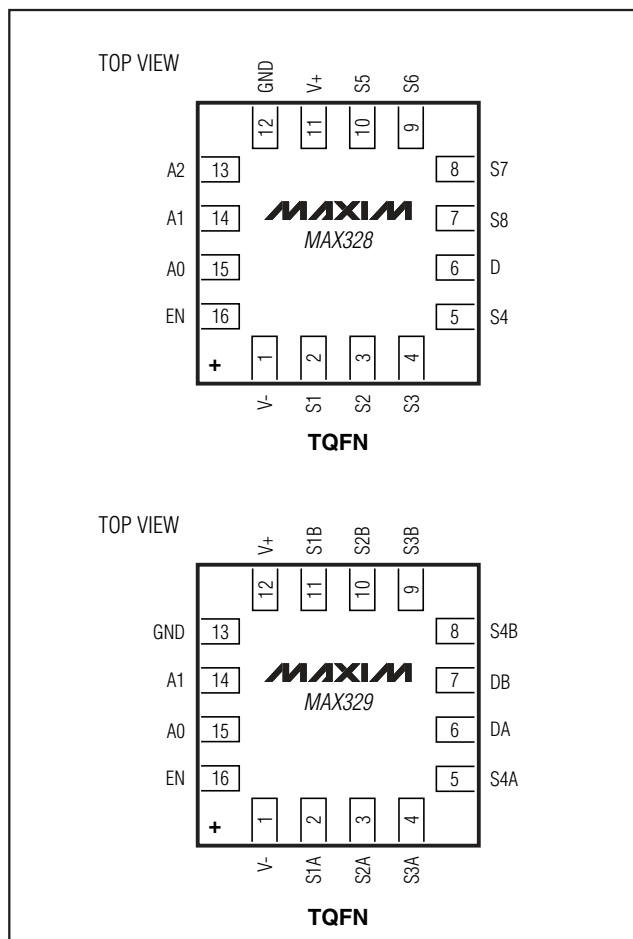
TOP VIEW

GND V+ S5 S6

12 11 10 9

A2 13
A1 14
A0 15
EN 16

8 S7
7 S8
6 D
5 S4

MAXIM
MAX328

+

1 2 3 4

V- S1 S2 S3

TQFN

TOP VIEW

V+ S1B S2B S3B

12 11 10 9

GND 13
A1 14
A0 15
EN 16

8 S4B
7 DB
6 DA
5 S4A

MAXIM
MAX329

+

1 2 3 4

V- S1A S2A S3A

TQFN